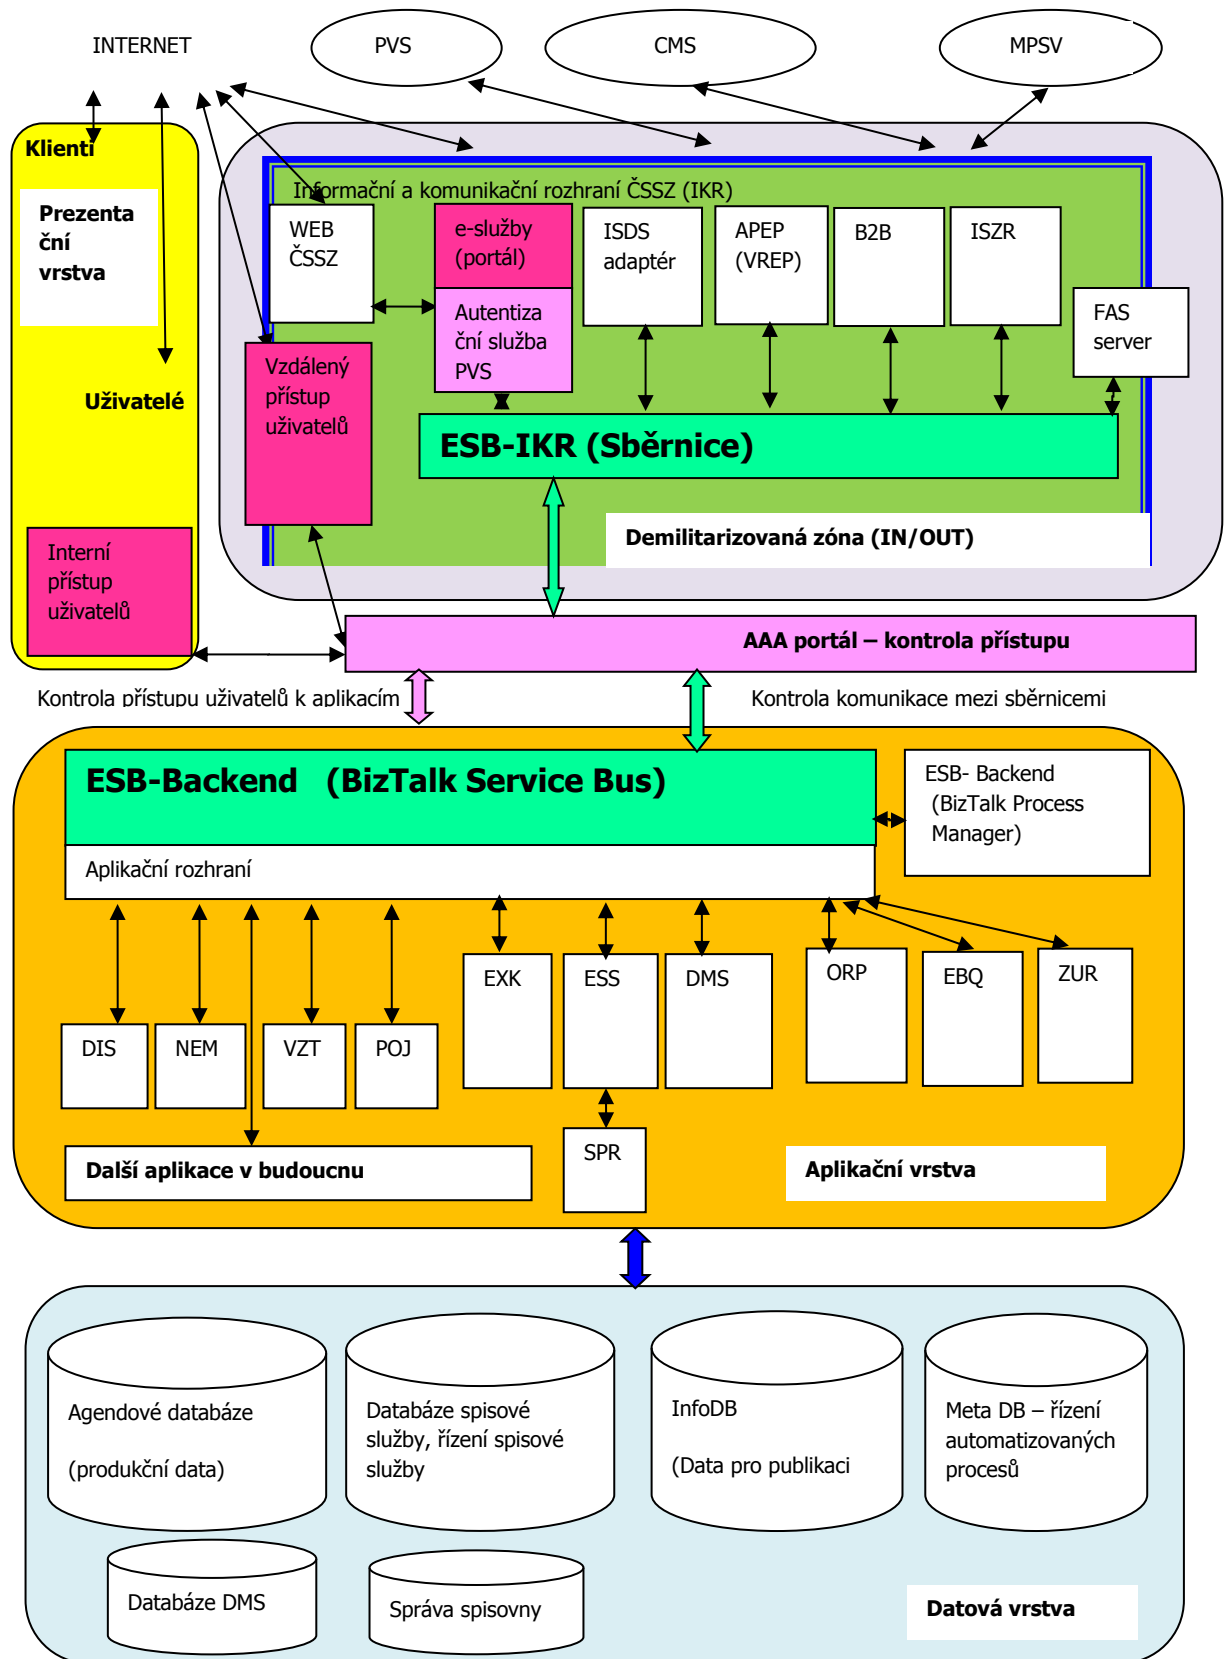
INTERNET

PVS

CMS

MPSV

Klienti

Prezentační vrstva

Uživatelé

Interní přístup uživatelů

Informační a komunikační rozhraní ČSSZ (IKR)

WEB ČSSZ

e-služby (portál)

Autentizační služba PVS

ISDS adaptér

APEP (VREP)

B2B

ISZR

FAS server

Vzdálený přístup uživatelů

ESB-IKR (Sběrnice)

Demilitarizovaná zóna (IN/OUT)

AAA portál – kontrola přístupu

Kontrola přístupu uživatelů k aplikacím

Kontrola komunikace mezi sběrnicemi

ESB-Backend (BizTalk Service Bus)

ESB- Backend (BizTalk Process Manager)

Aplikační rozhraní

EXK

ESS

DMS

ORP

EBQ

ZUR

DIS

NEM

VZT

POJ

SPR

Další aplikace v budoucnu

Aplikační vrstva

Agendové databáze

(produkční data)

Databáze spisové služby, řízení spisové služby

InfoDB

(Data pro publikaci

Meta DB – řízení automatizovaných procesů

Databáze DMS

Správa spisovny

Datová vrstva